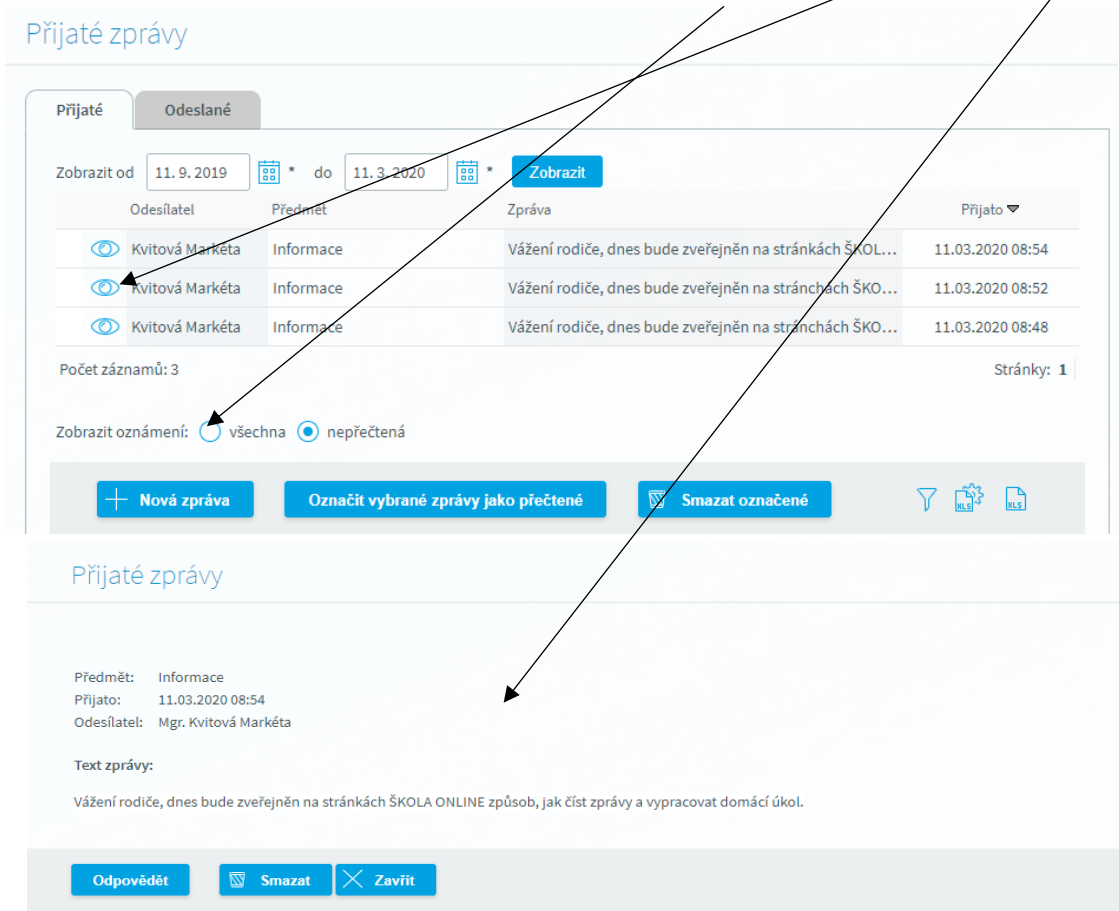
Přijaté zprávy

Přijaté | Odeslané

Zobrazit od 11. 9. 2019 * do 11. 3. 2020 * Zobrazit

| | Odesílatel | Předmět | Zpráva | Přijato |
|---|---|---|---|---|
| | Kvitová Markéta | Informace | Vážení rodiče, dnes bude zveřejněn na stránkách ŠKOL... | 11.03.2020 08:54 |
| | Kvitová Markéta | Informace | Vážení rodiče, dnes bude zveřejněn na stránchách ŠKO... | 11.03.2020 08:52 |
| | Kvitová Markéta | Informace | Vážení rodiče, dnes bude zveřejněn na stránchách ŠKO... | 11.03.2020 08:48 |

Počet záznamů: 3

Stránky: 1

Zobrazit oznámení: všechna nepřečtená

Nová zpráva | Označit vybrané zprávy jako přečtené | Smazat označené

XLS XLS

Přijaté zprávy

Předmět: Informace
Přijato: 11.03.2020 08:54
Odesílatel: Mgr. Kvitová Markéta

Text zprávy:

Vážení rodiče, dnes bude zveřejněn na stránkách ŠKOLA ONLINE způsob, jak číst zprávy a vypracovat domácí úkol.

Odpovědět | Smazat | Zavřít